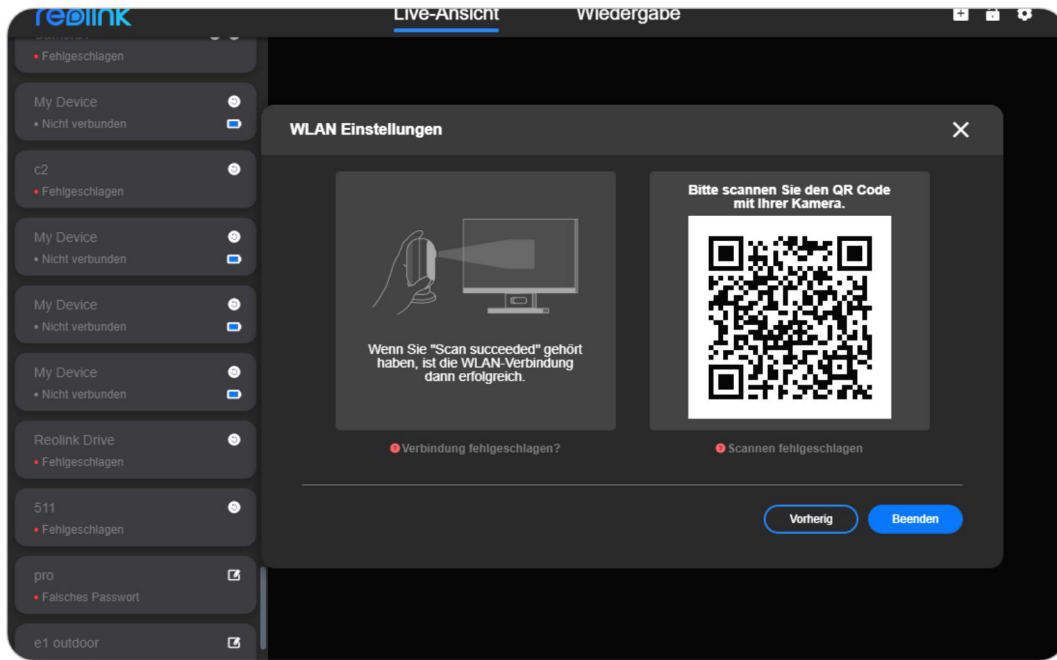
reolink

Live-Ansicht Wiedergabe

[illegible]
• Fehlgeschlagen

My Device
• Nicht verbunden

c2
• Fehlgeschlagen

My Device
• Nicht verbunden

My Device
• Nicht verbunden

My Device
• Nicht verbunden

Reolink Drive
• Fehlgeschlagen

511
• Fehlgeschlagen

pro
• Falsches Passwort

e1 outdoor

WLAN Einstellungen

Wenn Sie "Scan succeeded" gehört haben, ist die WLAN-Verbindung dann erfolgreich.

Bitte scannen Sie den QR Code mit Ihrer Kamera.

Verbindung fehlgeschlagen?

Scannen fehlgeschlagen

Vorherig

Beenden